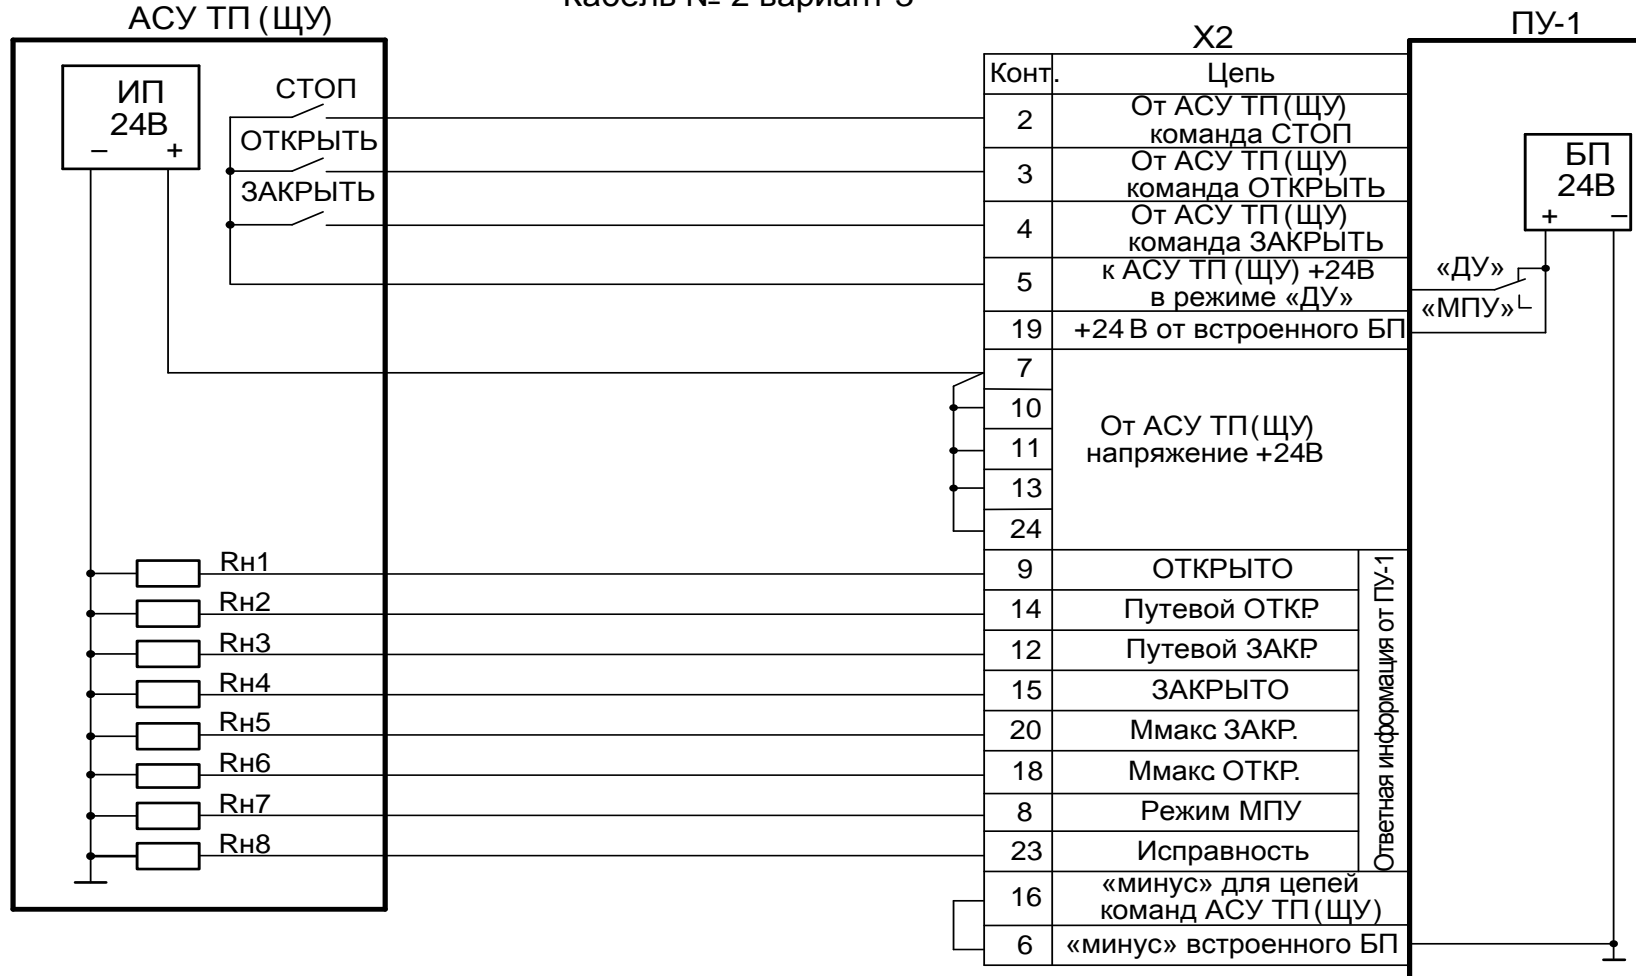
Кабель № 2 вариант 3

АСУ ТП (ЩУ)

ИП 24В
– +

СТОП
ОТКРЫТЬ
ЗАКРЫТЬ

Rн1
Rн2
Rн3
Rн4
Rн5
Rн6
Rн7
Rн8

X2

| Конт. | Цепь |
|---|---|
| 2 | От АСУ ТП (ЩУ) команда СТОП |
| 3 | От АСУ ТП (ЩУ) команда ОТКРЫТЬ |
| 4 | От АСУ ТП (ЩУ) команда ЗАКРЫТЬ |
| 5 | к АСУ ТП (ЩУ) +24В в режиме «ДУ» |
| 19 | +24 В от встроенного БП |
| 7 | От АСУ ТП (ЩУ) напряжение +24В |
| 10 | |
| 11 | |
| 13 | |
| 24 | |
| 9 | ОТКРЫТО |
| 14 | Путевой ОТКР. |
| 12 | Путевой ЗАКР. |
| 15 | ЗАКРЫТО |
| 20 | Ммакс ЗАКР. |
| 18 | Ммакс ОТКР. |
| 8 | Режим МПУ |
| 23 | Исправность |
| 16 | «минус» для цепей команд АСУ ТП (ЩУ) |
| 6 | «минус» встроенного БП |

Ответная информация от ПУ-1

ПУ-1

БП 24В
+ –

«ДУ»
«МПУ»